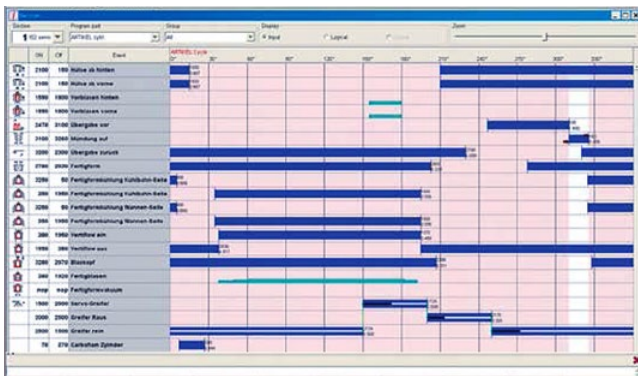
Section | Program part | Group | Display | Zoom

1 SD sens | ARTIKEL cykl | all | Input | Logical

ARTIKEL Cycle

| | ON | Off | Event |
|---|---|---|---|
| | 2100 | 180 | Hülse ab hinten |
| | 2100 | 180 | Hülse ab vorne |
| | 1900 | 1800 | Vorblasen hinten |
| | 1900 | 1800 | Vorblasen vorne |
| | 2470 | 3100 | Übergabe vor |
| | 3100 | 3260 | Mündung auf |
| | 3300 | 3300 | Übergabe zurück |
| | 2700 | 2030 | Fertigform |
| | 3280 | 50 | Fertigformkühlung Kühlluft-Seite |
| | 200 | 1950 | Fertigformkühlung Kühlluft-Seite |
| | 3280 | 50 | Fertigformkühlung Wannen-Seite |
| | 200 | 1950 | Fertigformkühlung Wannen-Seite |
| | 300 | 1950 | Vorform ein |
| | 1950 | 300 | Vorform aus |
| | 3280 | 2070 | Blaskopf |
| | 300 | 1920 | Fertigblasen |
| | mop | mop | Fertigformvakuum |
| | 1900 | 2000 | Servo-Greifer |
| | 2000 | 2500 | Greifer Raus |
| | 2600 | 1900 | Greifer rein |
| | 70 | 270 | Carbofam Zylinder |

0° 30° 60° 90° 120° 150° 180° 210° 240° 270° 300° 330°